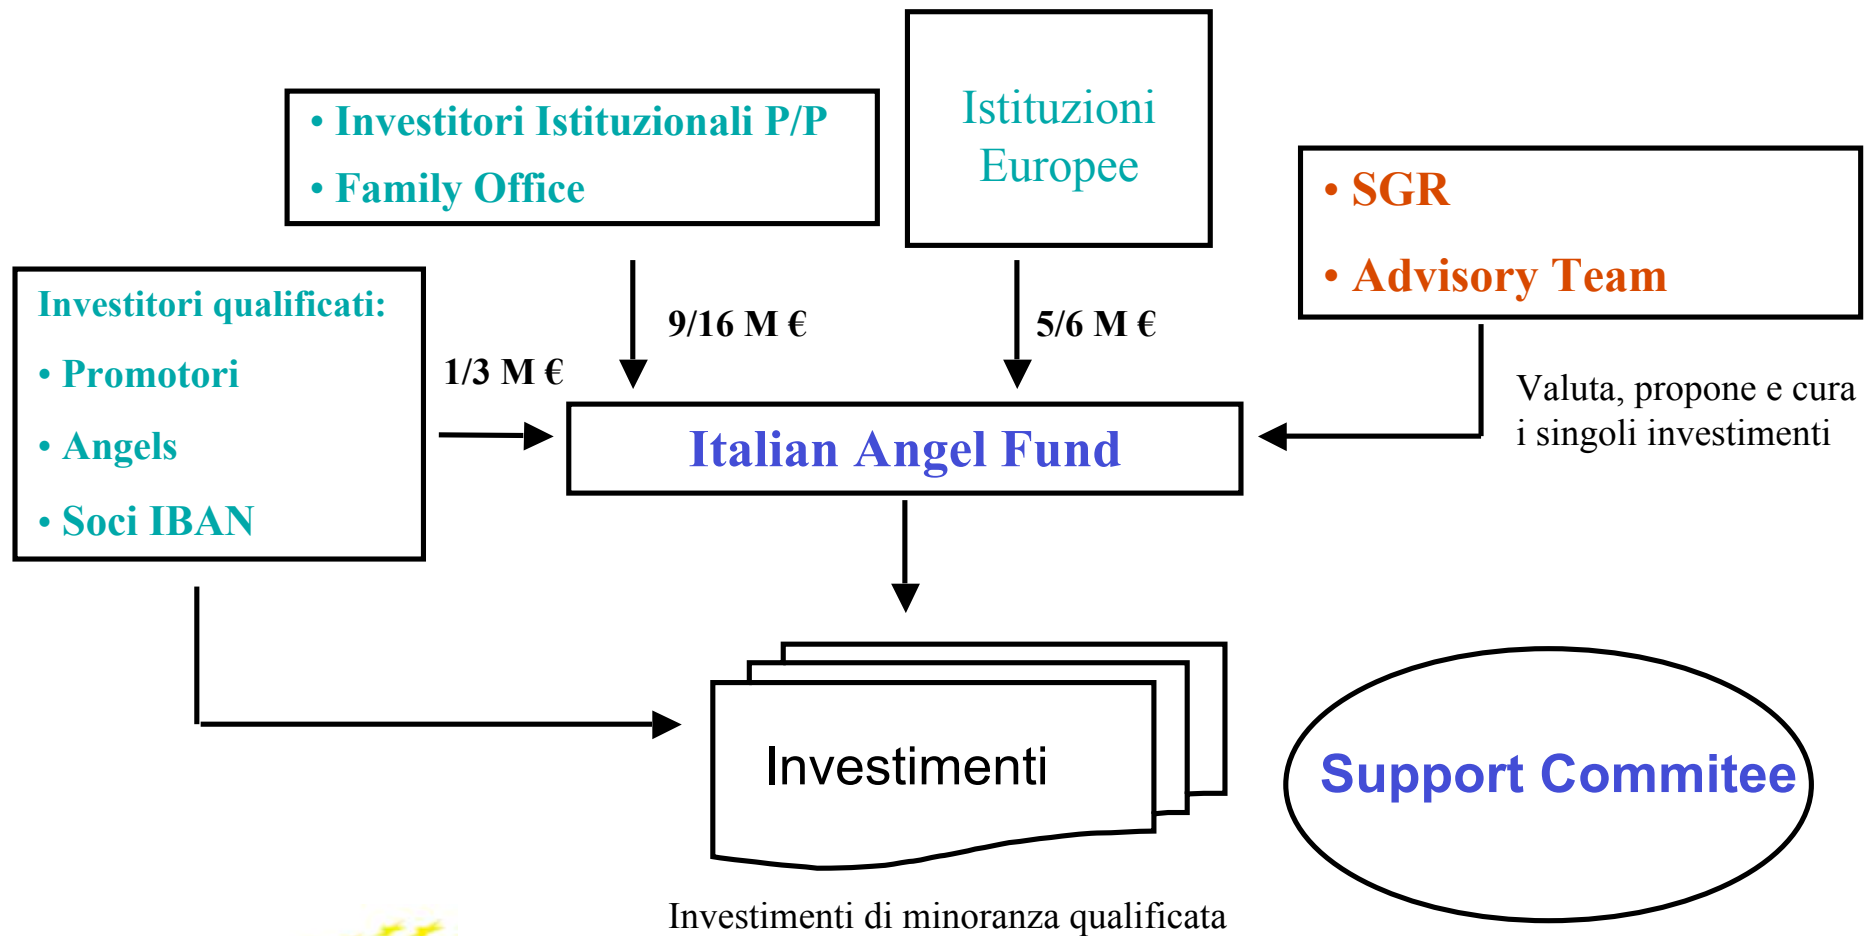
• Investitori Istituzionali P/P
• Family Office

Istituzioni Europee

• SGR
• Advisory Team

Investitori qualificati:
• Promotori
• Angels
• Soci IBAN

9/16 M €

5/6 M €

1/3 M €

Italian Angel Fund

Valuta, propone e cura i singoli investimenti

Investimenti

Support Commitee

Investimenti di minoranza qualificata